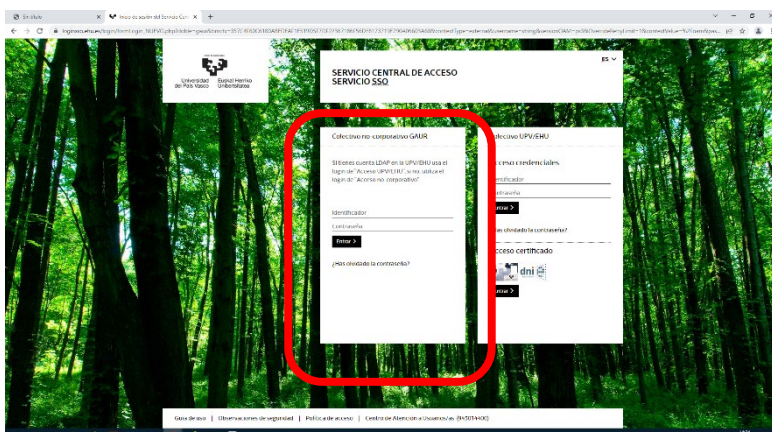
Sin título × Inicio de sesión del Servicio Cen × +

Universidad del País Vasco Euskal Herriko Unibertsitatea

SERVICIO CENTRAL DE ACCESO
SERVICIO SSO

ES

Colectivo no-corporativo GAUR

Si tienes cuenta LDAP en la UPV/EHU usa el login de "Acceso UPV/EHU", si no, utiliza el login de "Acceso no-corporativo".

Identificador
Contraseña
Entrar >

¿Has olvidado la contraseña?

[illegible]ectivo UPV/EHU

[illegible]ceso credenciales
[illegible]ntificador
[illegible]ntraseña
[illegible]ntrar >

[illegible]as olvidado la contraseña?

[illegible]cceso certificado
dni
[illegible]ntrar >

Guía de uso | Observaciones de seguridad | Política de acceso | Centro de Atención a Usuarios/as (945014400)